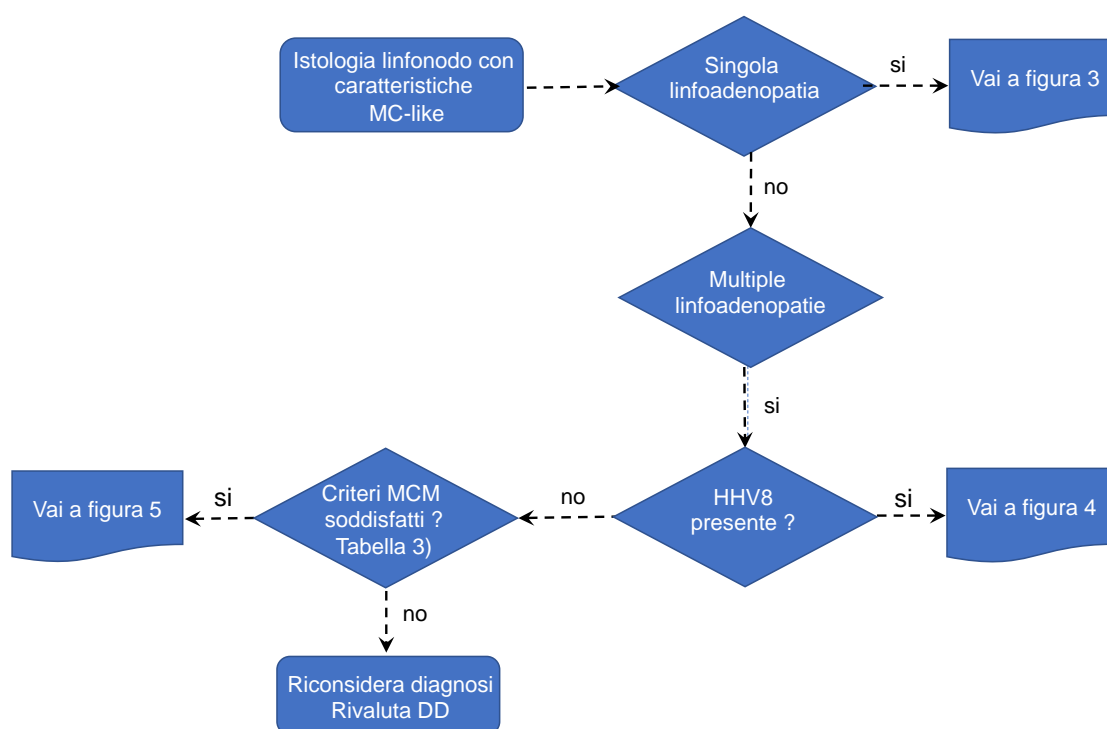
Istologia linfonodo con caratteristiche MC-like

Singola linfoadenopatia

si

Vai a figura 3

no

Multiple linfoadenopatie

si

HHV8 presente ?

si

Vai a figura 4

no

Criteri MCM soddisfatti ? Tabella 3)

si

Vai a figura 5

no

Riconsidera diagnosi Rivaluta DD